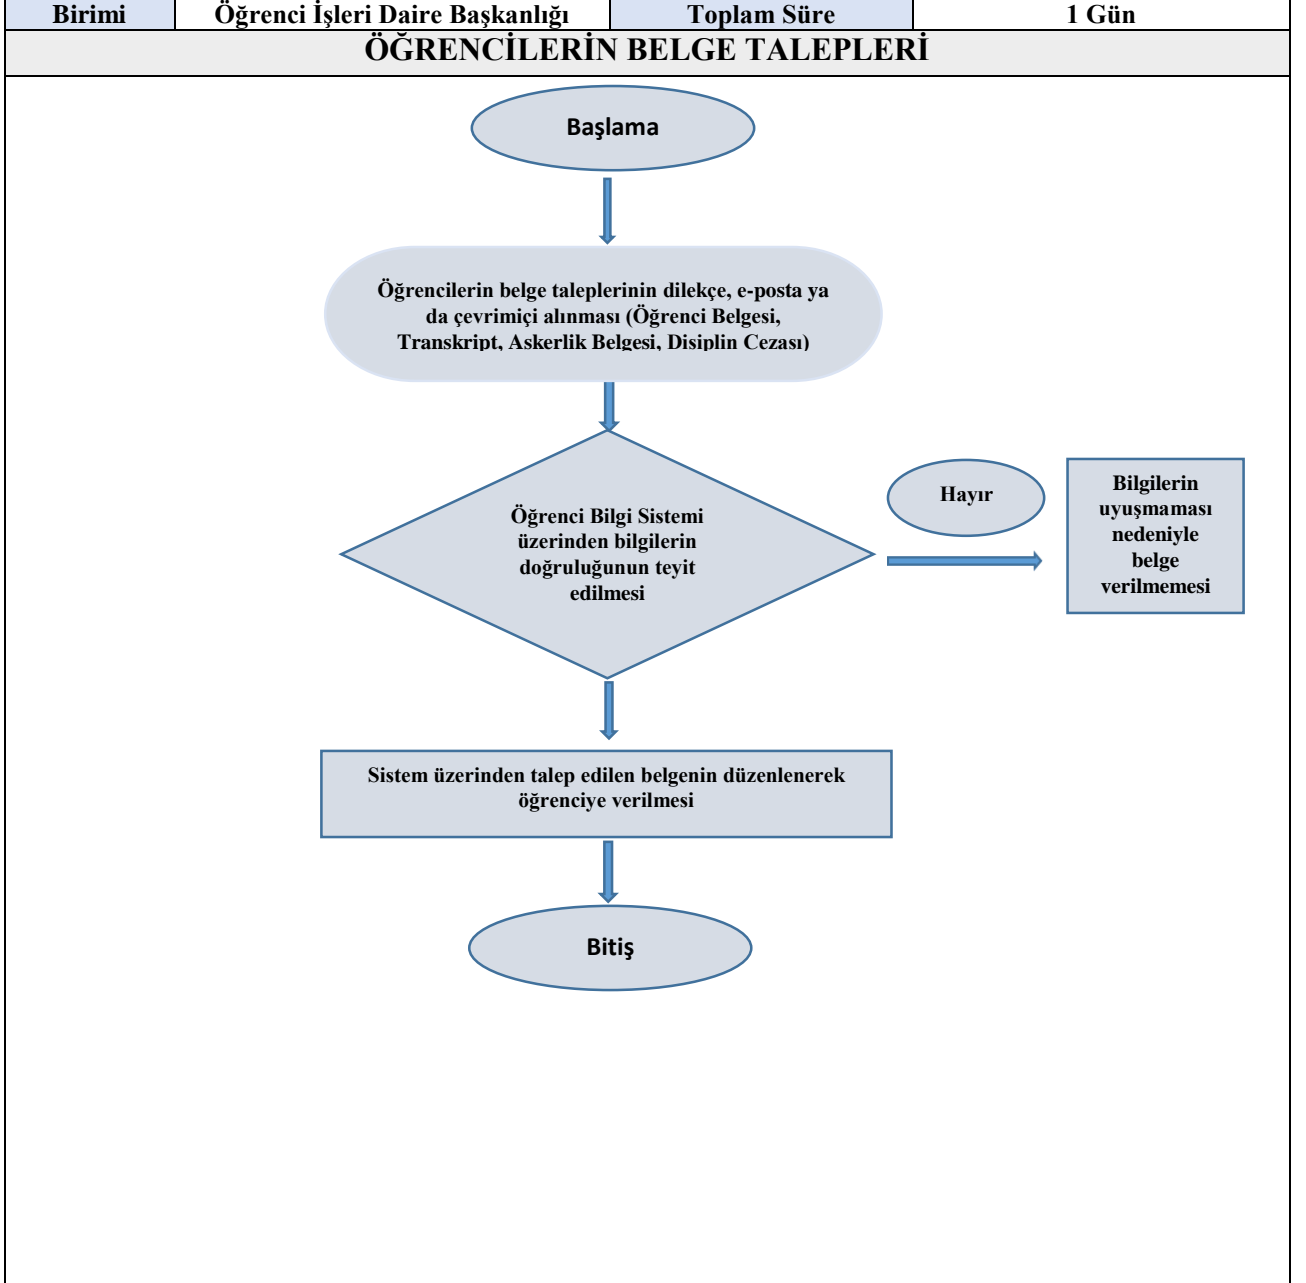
| Birimi | Öğrenci İşleri Daire Başkanlığı | Toplam Süre | 1 Gün |
|---|---|---|---|

ÖĞRENCİLERİN BELGE TALEPLERİ

Başlama

Öğrencilerin belge taleplerinin dilekçe, e-posta ya da çevrimiçi alınması (Öğrenci Belgesi, Transkript, Askerlik Belgesi, Disiplin Cezası)

Öğrenci Bilgi Sistemi üzerinden bilgilerin doğruluğunun teyit edilmesi

Hayır

Bilgilerin uyuşmaması nedeniyle belge verilmemesi

Sistem üzerinden talep edilen belgenin düzenlenerek öğrenciye verilmesi

Bitiş